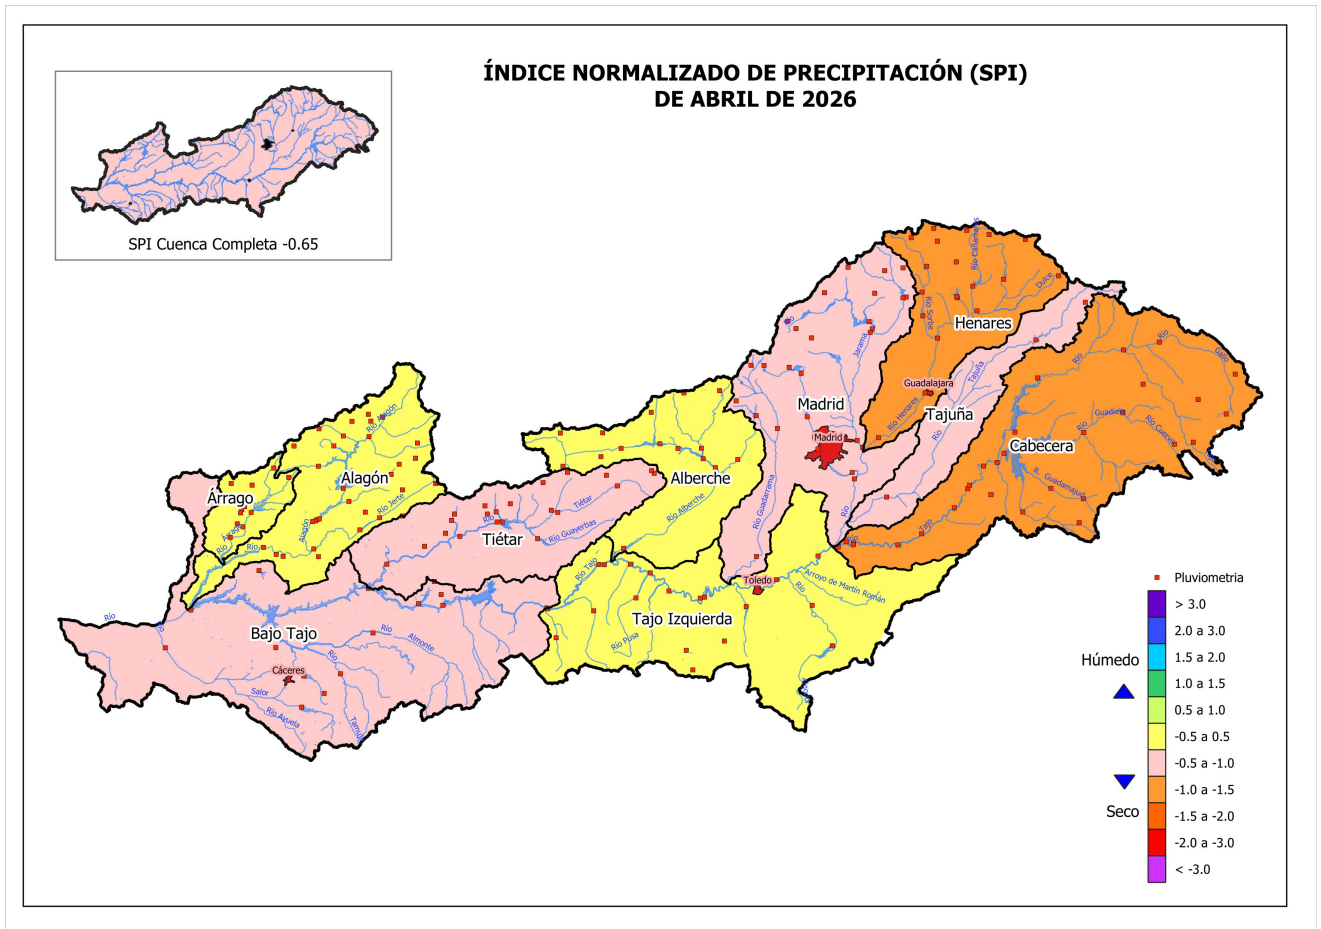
ÍNDICE NORMALIZADO DE PRECIPITACIÓN (SPI)
DE ABRIL DE 2026

SPI Cuenca Completa -0.65

Henares
Guadalajara
Tajuña
Madrid
Madrid
Cabecera
Alberche
Alagón
Árrago
Tiétar
Toledo
Tajo Izquierda
Bajo Tajo
Cáceres

Río Cañamares
Río Sorbe
Dulce
Jarama
Río Henares
Tajuña
Río
Río
Gallo
Guadiela
Río Cuervo
R. Guadamajud
Tajo
Río
Río Guadarrama
Río Alberche
Tiétar
Río Guayerbas
Río
Río Ambroz
Río Jerte
Alagón
Río
Río
Río Tajo
Río Pusa
Arroyo de Martín Román
Río
Río
Río
Río
Almonte
Salor
Río Ayuela
Tamuja

Pluviometria
> 3.0
2.0 a 3.0
1.5 a 2.0
1.0 a 1.5
0.5 a 1.0
-0.5 a 0.5
-0.5 a -1.0
-1.0 a -1.5
-1.5 a -2.0
-2.0 a -3.0
< -3.0
Húmedo
Seco